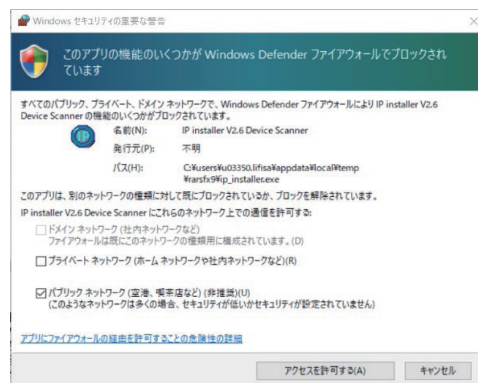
Windows セキュリティの重要な警告

このアプリの機能のいくつかが Windows Defender ファイアウォールでブロックされています

すべてのパブリック、プライベート、ドメイン ネットワークで、Windows Defender ファイアウォールにより IP installer V2.6 Device Scanner の機能のいくつかがブロックされています。

名前(N): IP installer V2.6 Device Scanner

発行元(P): 不明

パス(H): C:\users\u03350.lifisa\appdata\local\temp\rarsfx9\ip_installer.exe

このアプリは、別のネットワークの種類に対して既にブロックされているか、ブロックを解除されています。

IP installer V2.6 Device Scanner にこれらのネットワーク上での通信を許可する:

ドメイン ネットワーク (社内ネットワークなど)
ファイアウォールは既にこのネットワークの種類用に構成されています。(D)

プライベート ネットワーク (ホーム ネットワークや社内ネットワークなど)(R)

パブリック ネットワーク (空港、喫茶店など) (非推奨)(U)
(このようなネットワークは多くの場合、セキュリティが低いかセキュリティが設定されていません)

アプリにファイアウォールの経由を許可することの危険性の詳細

アクセスを許可する(A)

キャンセル